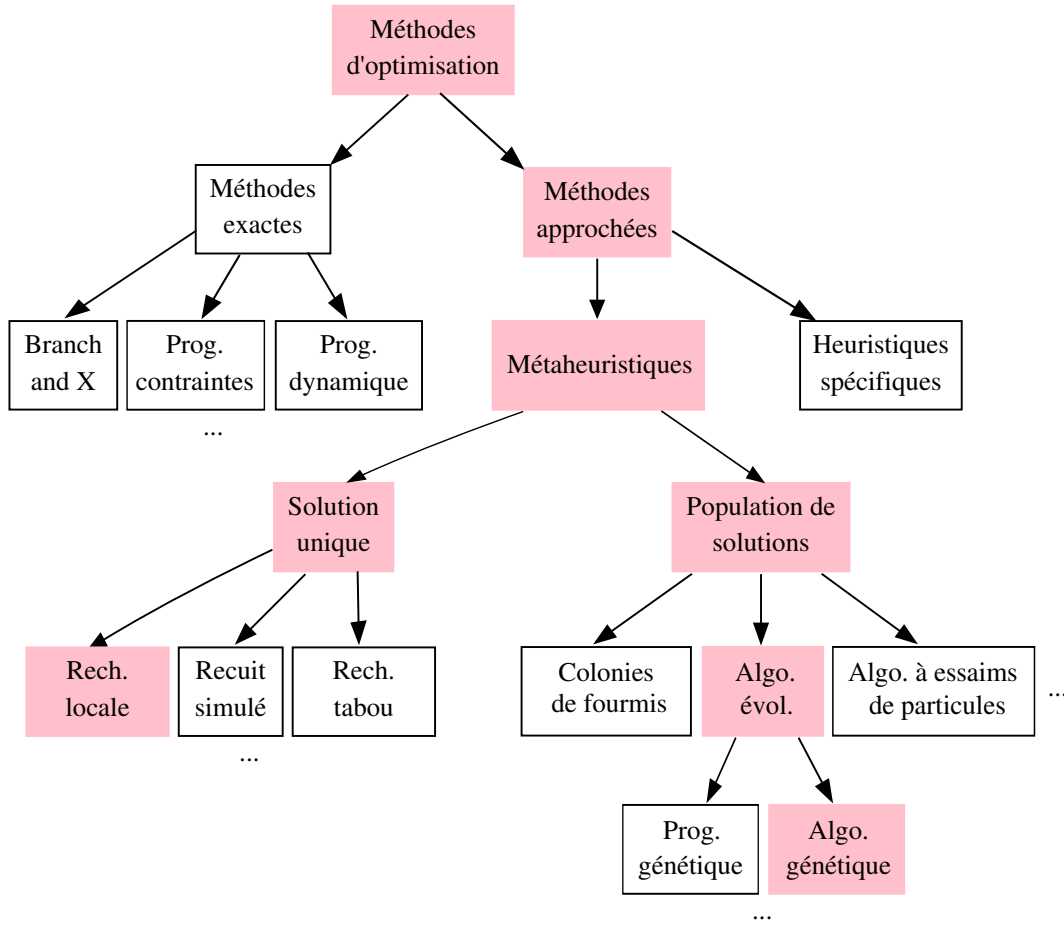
Méthodes d'optimisation

Méthodes exactes

Méthodes approchées

Branch and X

Prog. contraintes

Prog. dynamique

...

Métaheuristiques

Heuristiques spécifiques

Solution unique

Population de solutions

Rech. locale

Recuit simulé

Rech. tabou

...

Colonies de fourmis

Algo. évol.

Algo. à essaims de particules

...

Prog. génétique

Algo. génétique

...